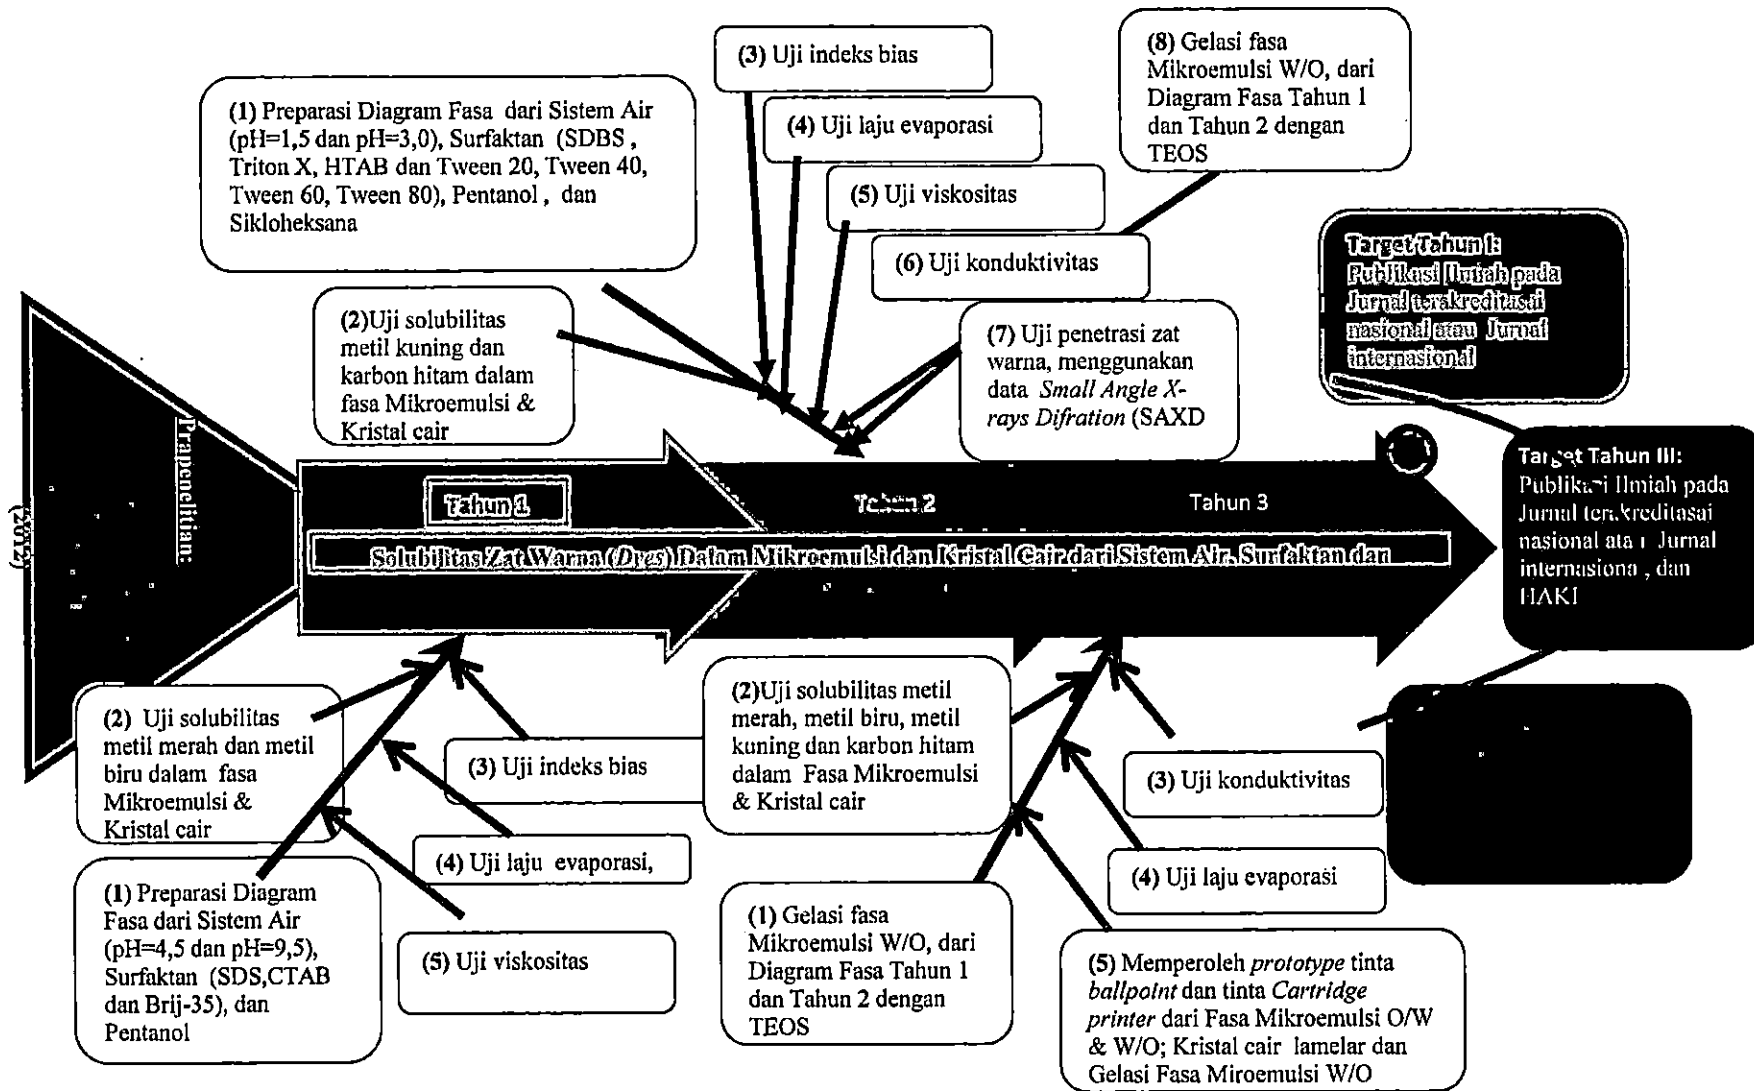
(1) Preparasi Diagram Fasa dari Sistem Air (pH=1,5 dan pH=3,0), Surfaktan (SDBS, Triton X, HTAB dan Tween 20, Tween 40, Tween 60, Tween 80), Pentanol, dan Sikloheksana

(3) Uji indeks bias

(4) Uji laju evaporasi

(5) Uji viskositas

(6) Uji konduktivitas

(8) Gelasi fasa Mikroemulsi W/O, dari Diagram Fasa Tahun 1 dan Tahun 2 dengan TEOS

(2)Uji solubilitas metil kuning dan karbon hitam dalam fasa Mikroemulsi & Kristal cair

(7) Uji penetrasi zat warna, menggunakan data *Small Angle X-rays Difration* (SAXD

Target Tahun I: Publikasi Ilmiah pada Jurnal terakreditasai nasional atau Jurnal internasional

Prapenelitian: (2012)

Tahun 1

Tahun 2

Tahun 3

Solubilitas Zat Warna (*Dyes*) Dalam Mikroemulsi dan Kristal Cair dari Sistem Air, Surfaktan dan

Target Tahun III: Publikasi Ilmiah pada Jurnal terakreditasai nasional atau Jurnal internasiona, dan HAKI

(2) Uji solubilitas metil merah dan metil biru dalam fasa Mikroemulsi & Kristal cair

(3) Uji indeks bias

(2)Uji solubilitas metil merah, metil biru, metil kuning dan karbon hitam dalam Fasa Mikroemulsi & Kristal cair

(3) Uji konduktivitas

(4) Uji laju evaporasi,

(4) Uji laju evaporasi

(1) Preparasi Diagram Fasa dari Sistem Air (pH=4,5 dan pH=9,5), Surfaktan (SDS,CTAB dan Brij-35), dan Pentanol

(5) Uji viskositas

(1) Gelasi fasa Mikroemulsi W/O, dari Diagram Fasa Tahun 1 dan Tahun 2 dengan TEOS

(5) Memperoleh *prototype* tinta *ballpoint* dan tinta *Cartridge printer* dari Fasa Mikroemulsi O/W & W/O; Kristal cair lamelar dan Gelasi Fasa Miroemulsi W/O